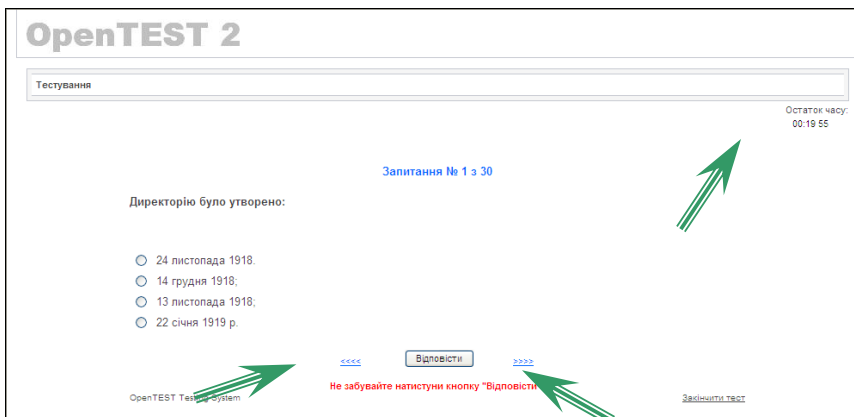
OpenTEST 2

Тестування

Остаток часу:
00:19 55

Запитання № 1 з 30

Директорію було утворено:

24 листопада 1918.
14 грудня 1918;
13 листопада 1918;
22 січня 1919 р.

<<<< Відповісти >>>>

OpenTEST Testing System

Не забувайте натистуни кнопку "Відповісти

Закінчити тест